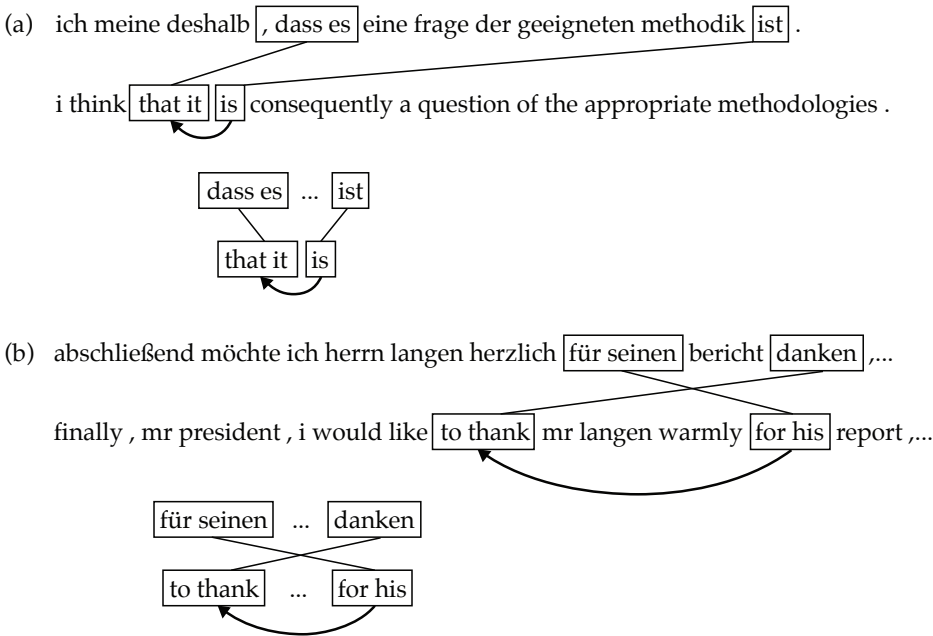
(a) ich meine deshalb , dass es eine frage der geeigneten methodik ist .

i think that it is consequently a question of the appropriate methodologies .

dass es ... ist

that it is

(b) abschließend möchte ich herrn langen herzlich für seinen bericht danken ,...

finally , mr president , i would like to thank mr langen warmly for his report ,...

für seinen ... danken

to thank ... for his